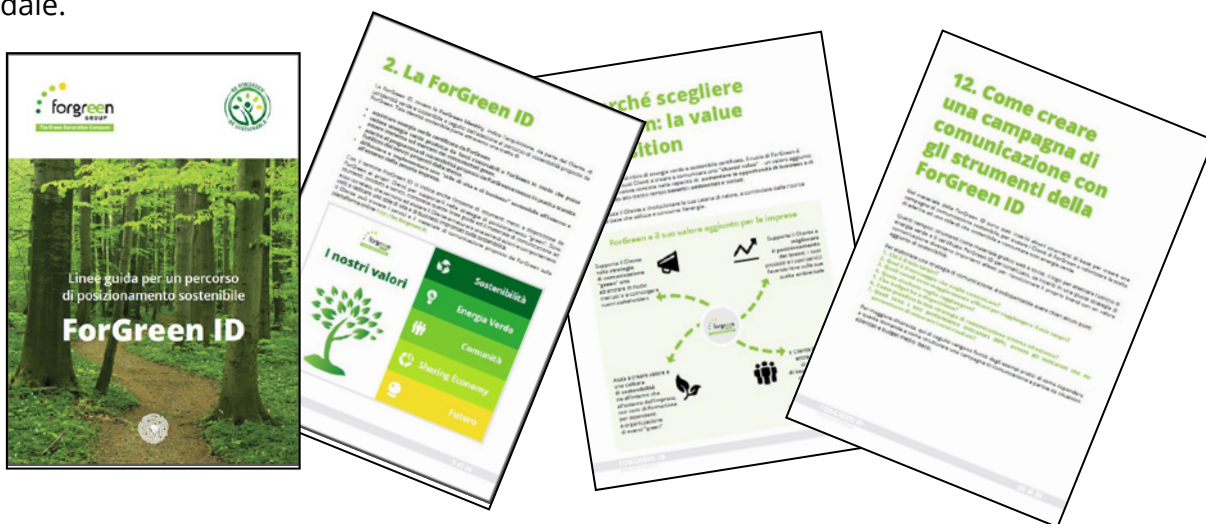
dale.

forgreen GROUP

Linee guida per un percorso di posizionamento sostenibile

ForGreen ID

2. La ForGreen ID

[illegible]

I nostri valori

Sostenibilità

Energia Verde

Comunità

Sharing Economy

Futuro

rché scegliere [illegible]n: la value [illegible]sition

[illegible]

ForGreen e il suo valore aggiunto per le imprese

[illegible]

12. Come creare una campagna di comunicazione con gli strumenti della ForGreen ID

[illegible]